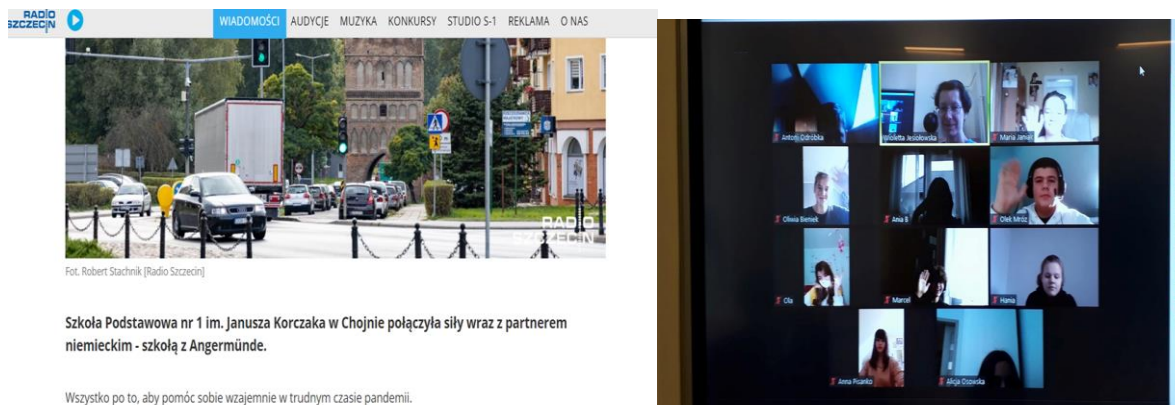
RADIO SZCZECIN

WIADOMOŚCI AUDYCJE MUZYKA KONKURSY STUDIO S-1 REKLAMA O NAS

RADIO SZCZECIN

Fot. Robert Stachnik [Radio Szczecin]

Szkoła Podstawowa nr 1 im. Janusza Korczaka w Chojnie połączyła siły wraz z partnerem niemieckim - szkołą z Angermünde.

Wszystko po to, aby pomóc sobie wzajemnie w trudnym czasie pandemii.

Antoni Odróbka
Wioletta Jesiołowska
Maria Janus
Oliwia Bieniek
Ania B
Olek Mróz
Ola
Marcel
Hania
Anna Pisanko
Alicja Ossowska